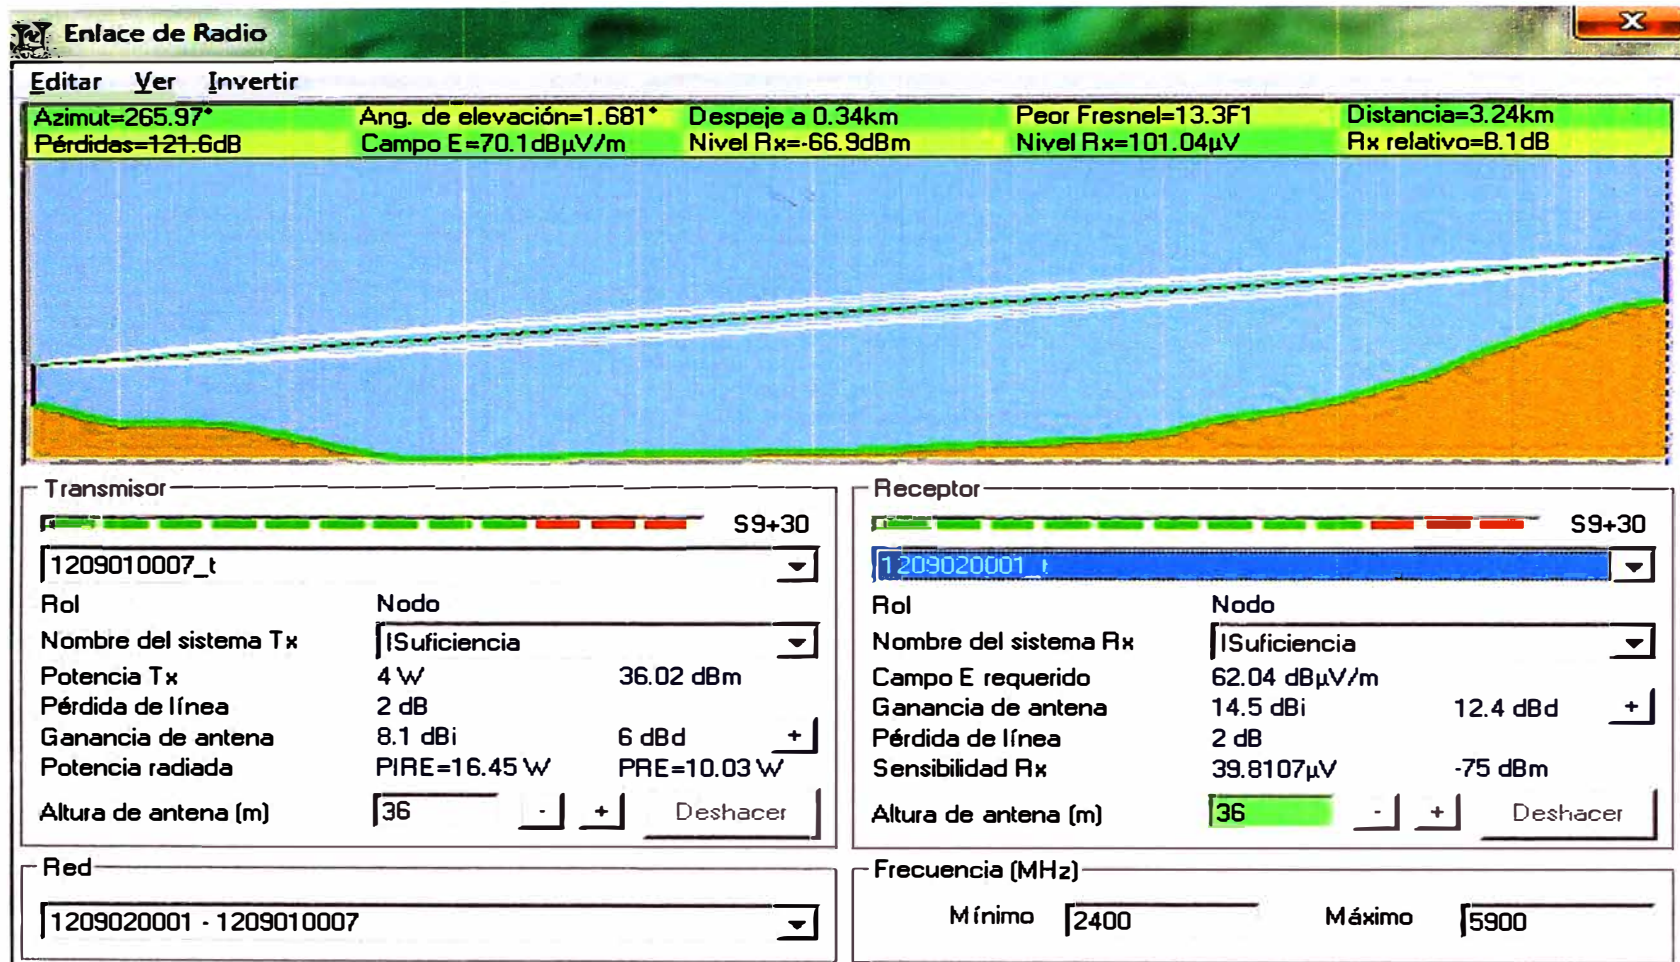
Enlace de Radio

Editar Ver Invertir

Azimut=265.97° Ang. de elevación=1.681° Despeje a 0.34km Peor Fresnel=13.3F1 Distancia=3.24km
Pérdidas=121.6dB Campo E=70.1dBµV/m Nivel Rx=-66.9dBm Nivel Rx=101.04µV Rx relativo=8.1dB

Transmisor

S9+30

1209010007_t

| Rol | Nodo | |
|---|---|---|
| Nombre del sistema Tx | ISuficiencia | |
| Potencia Tx | 4 W | 36.02 dBm |
| Pérdida de línea | 2 dB | |
| Ganancia de antena | 8.1 dBi | 6 dBd |
| Potencia radiada | PIRE=16.45 W | PRE=10.03 W |
| Altura de antena (m) | 36 | |

- + Deshacer

Receptor

S9+30

1209020001_t

| Rol | Nodo | |
|---|---|---|
| Nombre del sistema Rx | ISuficiencia | |
| Campo E requerido | 62.04 dBµV/m | |
| Ganancia de antena | 14.5 dBi | 12.4 dBd |
| Pérdida de línea | 2 dB | |
| Sensibilidad Rx | 39.8107µV | -75 dBm |
| Altura de antena (m) | 36 | |

- + Deshacer

Red

1209020001 - 1209010007

Frecuencia (MHz)

Mínimo 2400 Máximo 5900